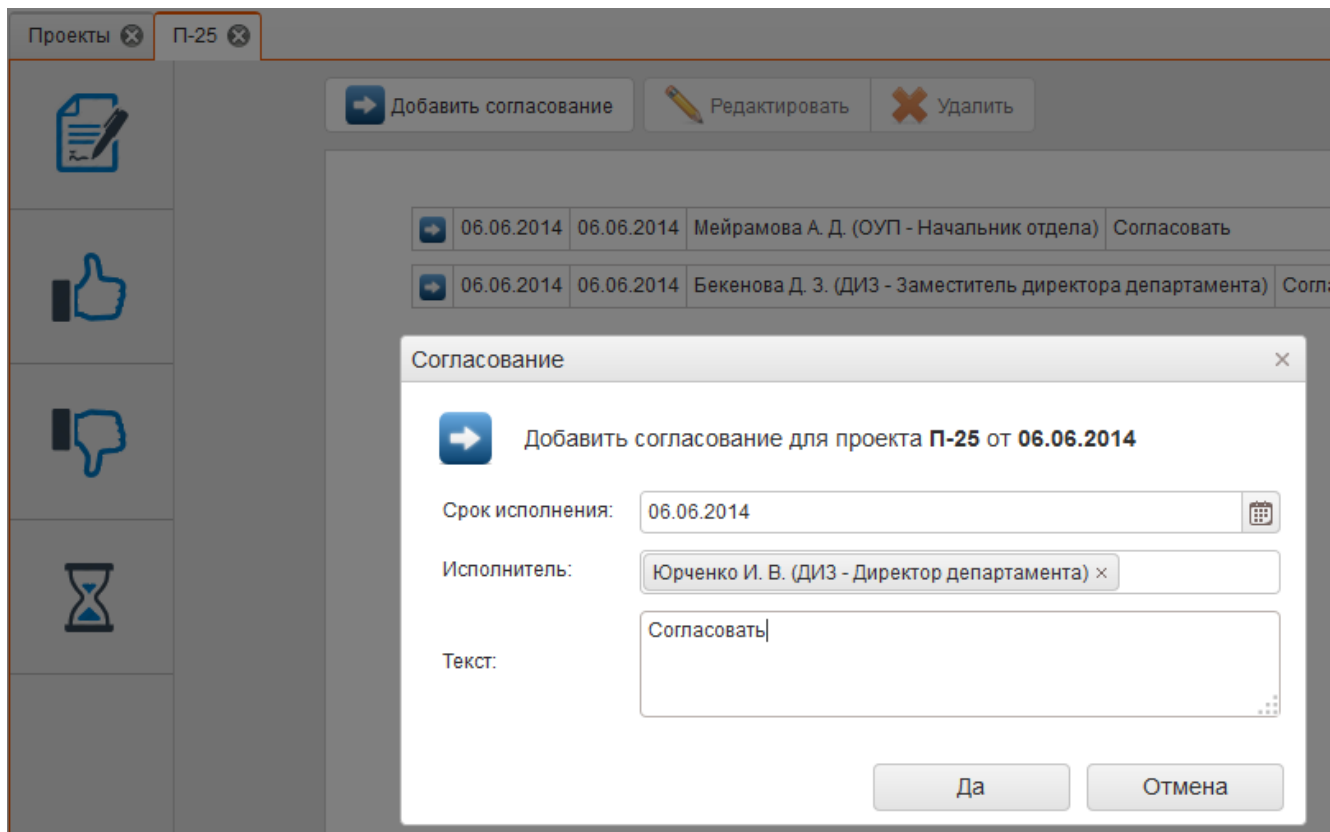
Проекты П-25

Добавить согласование Редактировать Удалить

| 06.06.2014 | 06.06.2014 | Мейрамова А. Д. (ОУП - Начальник отдела) | Согласовать |
|---|---|---|---|
| 06.06.2014 | 06.06.2014 | Бекенова Д. З. (ДИЗ - Заместитель директора департамента) | Согла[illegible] |

Согласование ×

Добавить согласование для проекта **П-25** от **06.06.2014**

Срок исполнения: 06.06.2014

Исполнитель: Юрченко И. В. (ДИЗ - Директор департамента) ×

Текст: Согласовать

Да Отмена